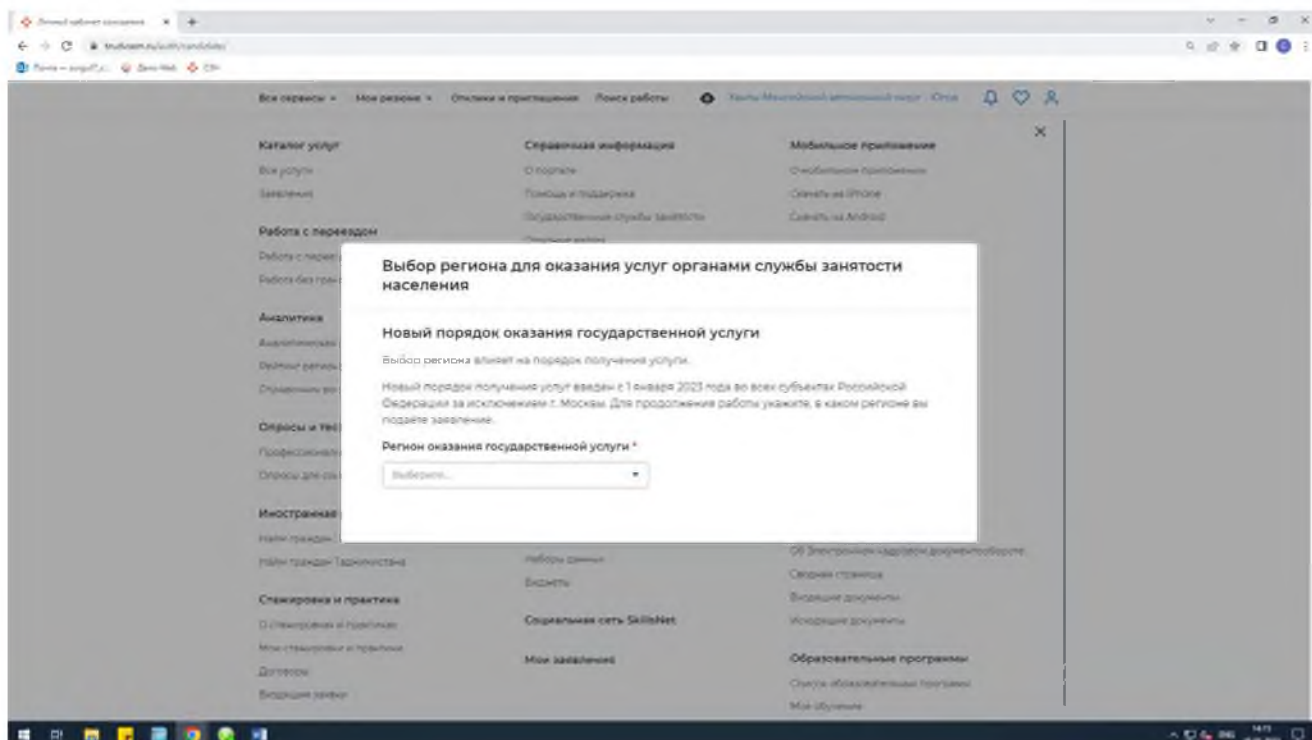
Личный кабинет соискателя
trudvsem.ru/auth/candidate/

Все сервисы Мои резюме Отклики и приглашения Поиск работы Ханты-Мансийский автономный округ - Югра

Каталог услуг
Все услуги
Заявления

Работа с переездом
Работа с переезд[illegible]
Работа без гран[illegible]

Аналитика
Аналитическая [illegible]
Рейтинг регио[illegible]
Справочник во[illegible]

Опросы и тес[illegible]
Профессионал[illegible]
Опросы для со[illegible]

Иностранная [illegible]
Найти граждан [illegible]
Найти граждан Таджикистана

Стажировка и практика
О стажировках и практиках
Мои стажировки и практики
Договоры
Входящие заявки

Справочная информация
О портале
Помощь и поддержка
Государственные службы занятости
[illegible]
Наборы данных
Виджеты

Социальная сеть SkillsNet

Мои заявления

Мобильное приложение
О мобильном приложении
Скачать на iPhone
Скачать на Android
Об Электронном кадровом документообороте
Сводная страница
Входящие документы
Исходящие документы

Образовательные программы
Список образовательных программ
Мое обучение

Выбор региона для оказания услуг органами службы занятости населения

Новый порядок оказания государственной услуги

Выбор региона влияет на порядок получения услуги.

Новый порядок получения услуг введен с 1 января 2023 года во всех субъектах Российской Федерации за исключением г. Москвы. Для продолжения работы укажите, в каком регионе вы подаёте заявление.

Регион оказания государственной услуги *

Выберите...